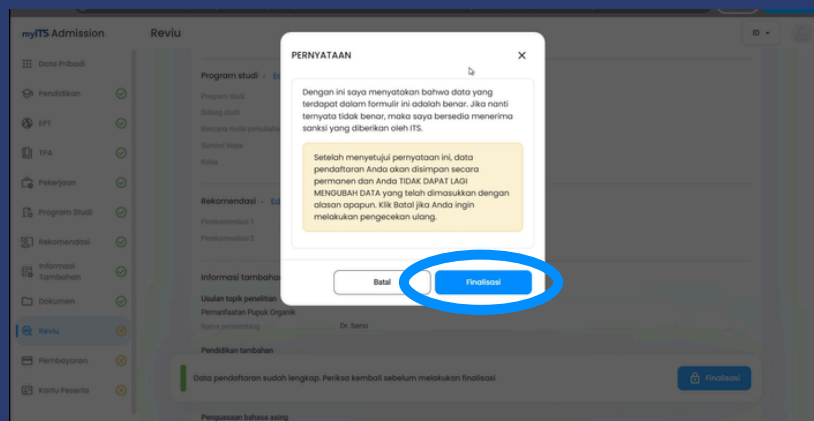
myITS Admission

Reviu

ID

Data Pribadi

Pendidikan

EPT

TPA

Pekerjaan

Program Studi

Rekomendasi

Informasi Tambahan

Dokumen

Reviu

Pembayaran

Kartu Peserta

Program studi · Ed

Program studi

Bidang studi

Rencana mulai perkuliahan

Sumber biaya

Kelas

Rekomendasi · Ed

Rekomendasi 1

Rekomendasi 2

Informasi tambahan

Usulan topik penelitian

Pemanfaatan Pupuk Organik

Nama pembimbing

Dr. Sensi

Pendidikan tambahan

Penguasaan bahasa asing

PERNYATAAN

Dengan ini saya menyatakan bahwa data yang terdapat dalam formulir ini adalah benar. Jika nanti ternyata tidak benar, maka saya bersedia menerima sanksi yang diberikan oleh ITS.

Setelah menyetujui pernyataan ini, data pendaftaran Anda akan disimpan secara permanen dan Anda TIDAK DAPAT LAGI MENGUBAH DATA yang telah dimasukkan dengan alasan apapun. Klik Batal jika Anda ingin melakukan pengecekan ulang.

Batal

Finalisasi

Data pendaftaran sudah lengkap. Periksa kembali sebelum melakukan finalisasi

Finalisasi